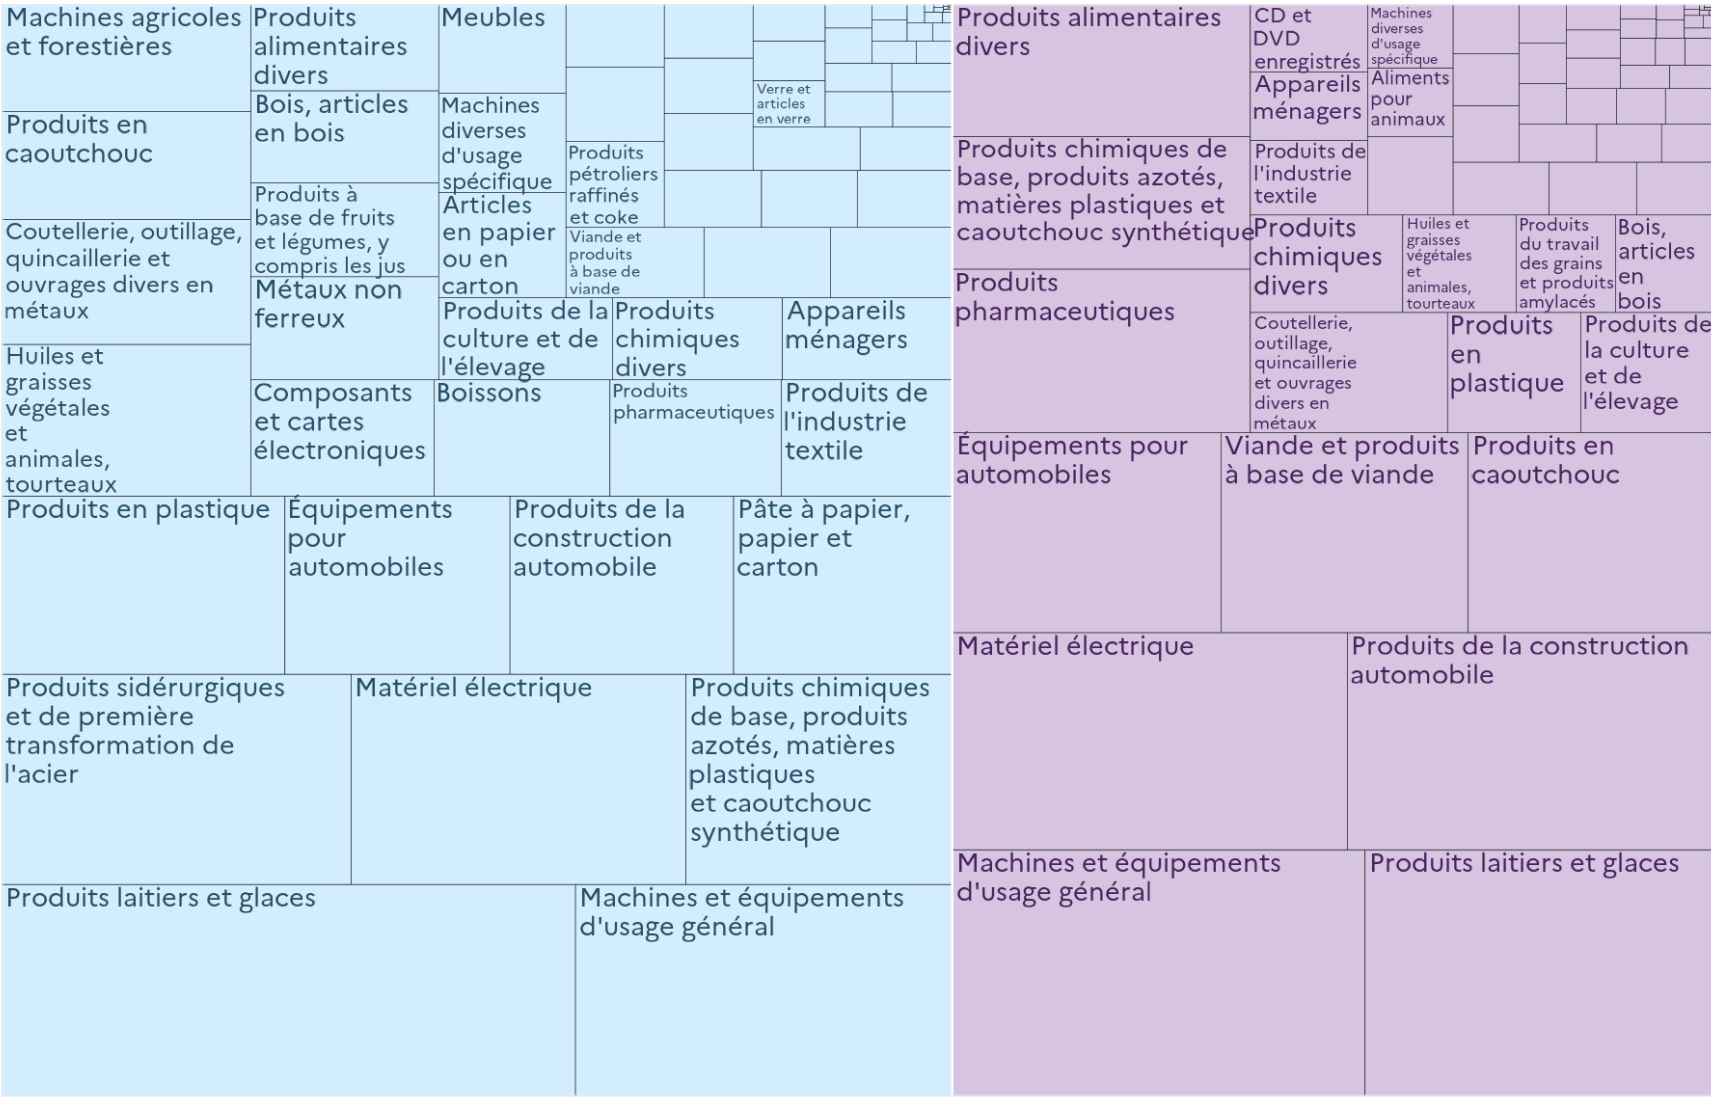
Machines agricoles et forestières

Produits alimentaires divers

Meubles

Produits en caoutchouc

Bois, articles en bois

Machines diverses d'usage spécifique

Verre et articles en verre

Produits à base de fruits et légumes, y compris les jus

Produits pétroliers raffinés et coke

Coutellerie, outillage, quincaillerie et ouvrages divers en métaux

Articles en papier ou en carton

Viande et produits à base de viande

Métaux non ferreux

Huiles et graisses végétales et animales, tourteaux

Produits de la culture et de l'élevage

Produits chimiques divers

Appareils ménagers

Composants et cartes électroniques

Boissons

Produits pharmaceutiques

Produits de l'industrie textile

Produits en plastique

Équipements pour automobiles

Produits de la construction automobile

Pâte à papier, papier et carton

Produits sidérurgiques et de première transformation de l'acier

Matériel électrique

Produits chimiques de base, produits azotés, matières plastiques et caoutchouc synthétique

Produits laitiers et glaces

Machines et équipements d'usage général

Produits alimentaires divers

CD et DVD enregistrés

Machines diverses d'usage spécifique

Appareils ménagers

Aliments pour animaux

Produits chimiques de base, produits azotés, matières plastiques et caoutchouc synthétique

Produits de l'industrie textile

Produits chimiques divers

Huiles et graisses végétales et animales, tourteaux

Produits du travail des grains et produits amylacés

Bois, articles en bois

Produits pharmaceutiques

Coutellerie, outillage, quincaillerie et ouvrages divers en métaux

Produits en plastique

Produits de la culture et de l'élevage

Équipements pour automobiles

Viande et produits à base de viande

Produits en caoutchouc

Matériel électrique

Produits de la construction automobile

Machines et équipements d'usage général

Produits laitiers et glaces